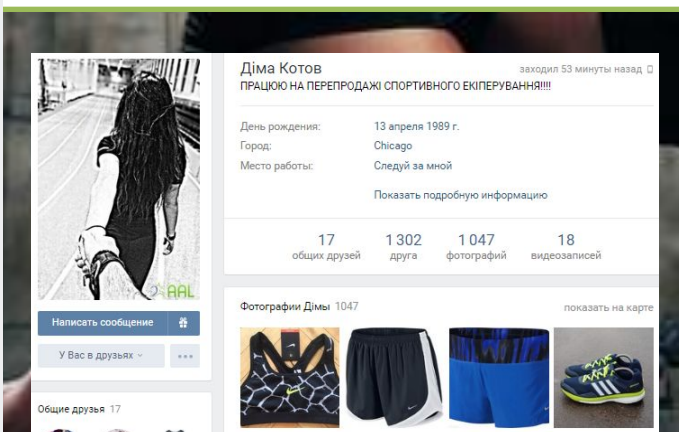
Діма Котов
заходил 53 минуты назад
ПРАЦЮЮ НА ПЕРЕПРОДАЖІ СПОРТИВНОГО ЕКІПЕРУВАННЯ!!!!

| | |
|---|---|
| День рождения: | 13 апреля 1989 г. |
| Город: | Chicago |
| Место работы: | Следуй за мной |

Показать подробную информацию

17 общих друзей
1 302 друга
1 047 фотографий
18 видеозаписей

AAL

Написать сообщение

У Вас в друзьях

Общие друзья 17

Фотографии Димы 1047
показать на карте